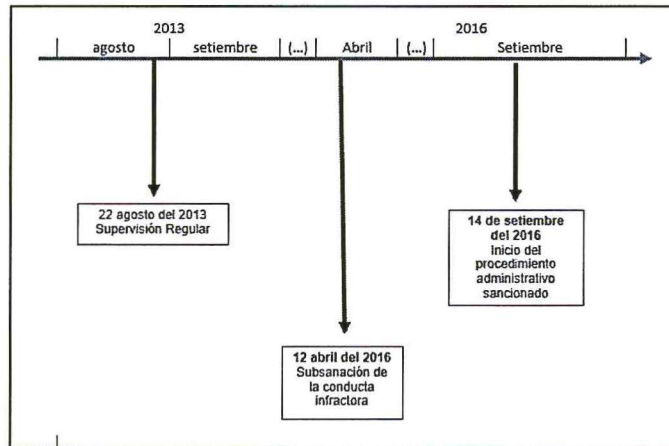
2013

2016

agosto | setiembre | (...) | Abril | (...) | Setiembre

22 agosto del 2013 Supervisión Regular

12 abril del 2016 Subsanación de la conducta infractora

14 de setiembre del 2016 Inicio del procedimiento administrativo sancionado